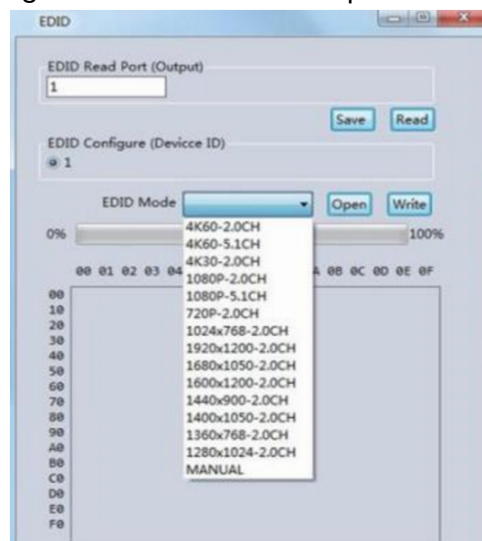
EDID

EDID Read Port (Output)
1

Save Read

EDID Configure (Devicce ID)
1

EDID Mode Open Write

0% 100%

00 01 02 03 04 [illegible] A 0B 0C 0D 0E 0F

4K60-2.0CH
4K60-5.1CH
4K30-2.0CH
1080P-2.0CH
1080P-5.1CH
720P-2.0CH
1024x768-2.0CH
1920x1200-2.0CH
1680x1050-2.0CH
1600x1200-2.0CH
1440x900-2.0CH
1400x1050-2.0CH
1360x768-2.0CH
1280x1024-2.0CH
MANUAL

00
10
20
30
40
50
60
70
80
90
A0
B0
C0
D0
E0
F0